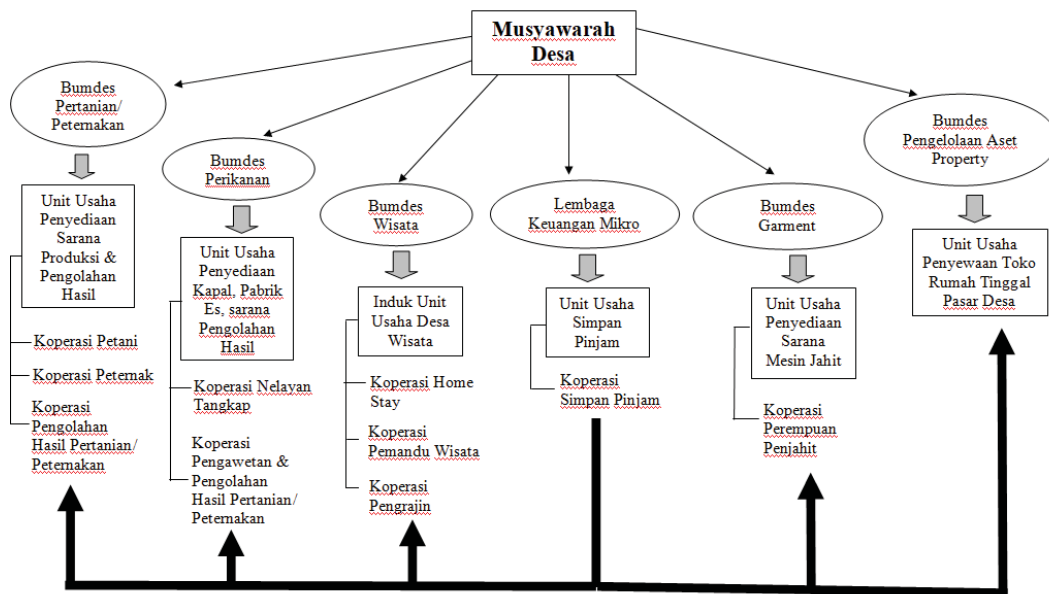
Musyawarah Desa

Bumdes Pertanian/ Peternakan

Unit Usaha Penyediaan Sarana Produksi & Pengolahan Hasil

Koperasi Petani

Koperasi Peternak

Koperasi Pengolahan Hasil Pertanian/ Peternakan

Bumdes Perikanan

Unit Usaha Penyediaan Kapal, Pabrik Es, sarana Pengolahan Hasil

Koperasi Nelayan Tangkap

Koperasi Pengawetan & Pengolahan Hasil Pertanian/ Peternakan

Bumdes Wisata

Induk Unit Usaha Desa Wisata

Koperasi Home Stay

Koperasi Pemandu Wisata

Koperasi Pengrajin

Lembaga Keuangan Mikro

Unit Usaha Simpan Pinjam

Koperasi Simpan Pinjam

Bumdes Garment

Unit Usaha Penyediaan Sarana Mesin Jahit

Koperasi Perempuan Penjahit

Bumdes Pengelolaan Aset Property

Unit Usaha Penyewaan Toko Rumah Tinggal Pasar Desa